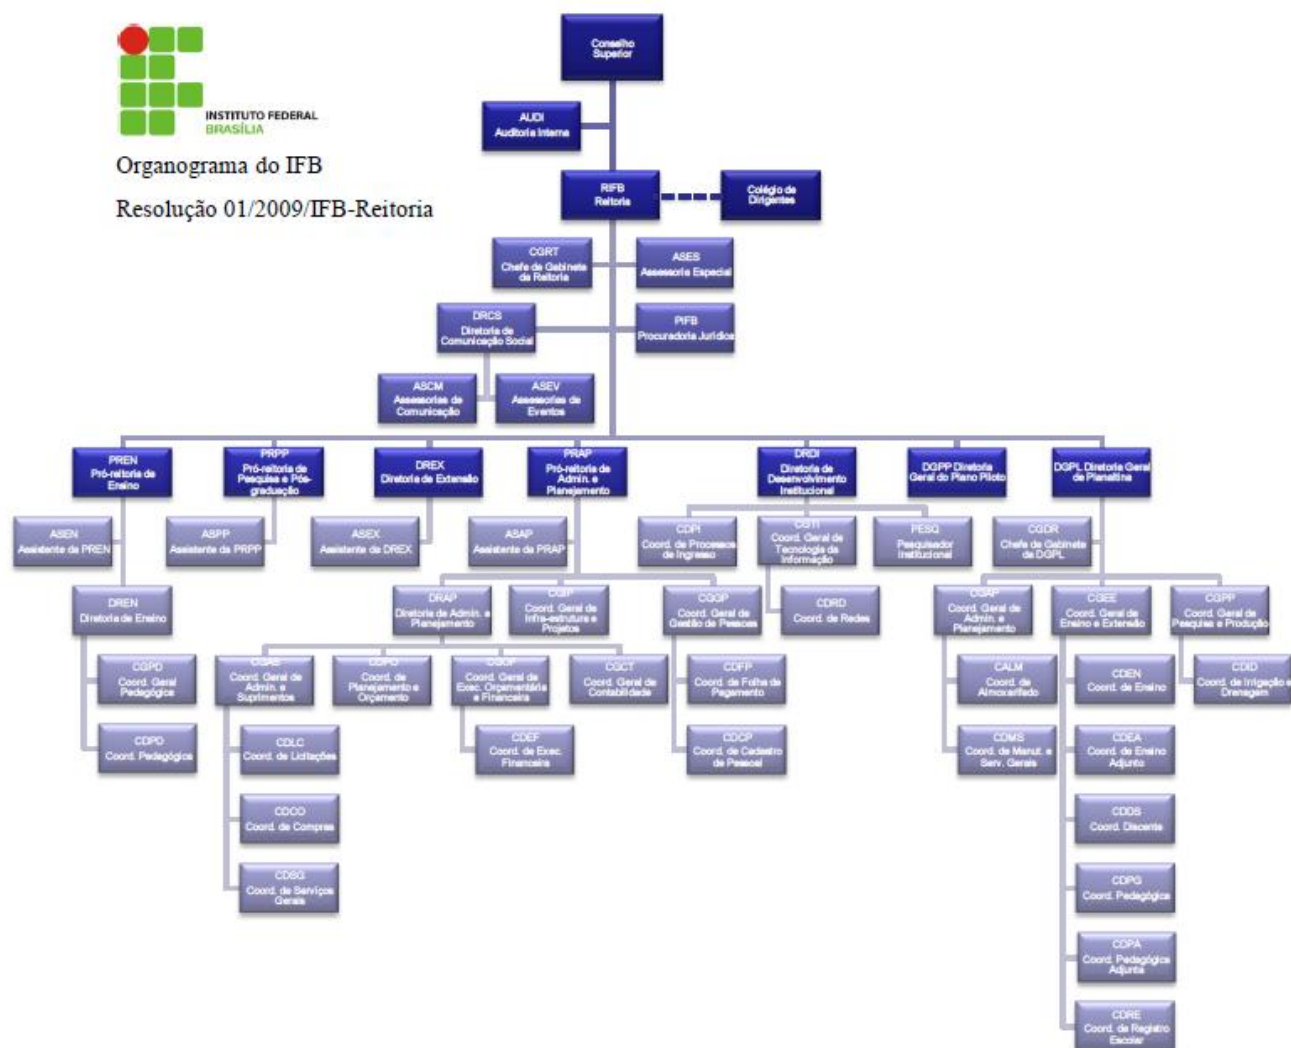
INSTITUTO FEDERAL
BRASÍLIA

Organograma do IFB

Resolução 01/2009/IFB-Reitoria

Conselho Superior

AUDI
Auditoria Interna

RIFB
Reitoria

Colégio de Dirigentes

CGRT
Chefe de Gabinete da Reitoria

ASES
Assessoria Especial

DRCS
Diretoria de Comunicação Social

PIFB
Procuradoria Jurídica

ASCM
Assessorias de Comunicação

ASEV
Assessorias de Eventos

PREN
Pró-reitoria de Ensino

PRPP
Pró-reitoria de Pesquisa e Pós-graduação

DREX
Diretoria de Extensão

PRAP
Pró-reitoria de Admin. e Planejamento

DRDI
Diretoria de Desenvolvimento Institucional

DGPP Diretoria Geral do Plano Piloto

DGPL Diretoria Geral de Planaltina

ASEN
Assistente da PREN

ASPP
Assistente da PRPP

ASEX
Assistente da DREX

ASAP
Assistente da PRAP

CDPI
Coord. de Processo de Ingresso

CGTI
Coord. Geral de Tecnologia da Informação

PESQ
Pesquisador Institucional

CGDR
Chefe de Gabinete da DGPL

DREN
Diretoria de Ensino

DRAP
Diretoria de Admin. e Planejamento

CGIP
Coord. Geral de Infra-estrutura e Projetos

CGGP
Coord. Geral de Gestão de Pessoas

CDRD
Coord. de Redes

CGAP
Coord. Geral de Admin. e Planejamento

CGEE
Coord. Geral de Ensino e Extensão

CGPP
Coord. Geral de Pesquisa e Produção

CGPD
Coord. Geral Pedagógica

CGAS
Coord. Geral de Admin. e Suprimentos

CDPO
Coord. de Planejamento e Orçamento

CGOF
Coord. Geral de Exec. Orçamentária e Financeira

CGCT
Coord. Geral de Contabilidade

CDFP
Coord. de Folha de Pagamento

CALM
Coord. de Almoxarifado

CDEN
Coord. de Ensino

CDID
Coord. de Irrigação e Drenagem

CDPD
Coord. Pedagógica

CDLC
Coord. de Licitações

CDEF
Coord. de Exec. Financeira

CDCP
Coord. de Cadastro de Pessoal

CDMS
Coord. de Manut. e Serv. Gerais

CDEA
Coord. de Ensino Adjunto

CDCO
Coord. de Compras

CDDS
Coord. Discente

CDSG
Coord. de Serviços Gerais

CDPG
Coord. Pedagógica

CDPA
Coord. Pedagógica Adjunta

CDRE
Coord. de Registro Escolar